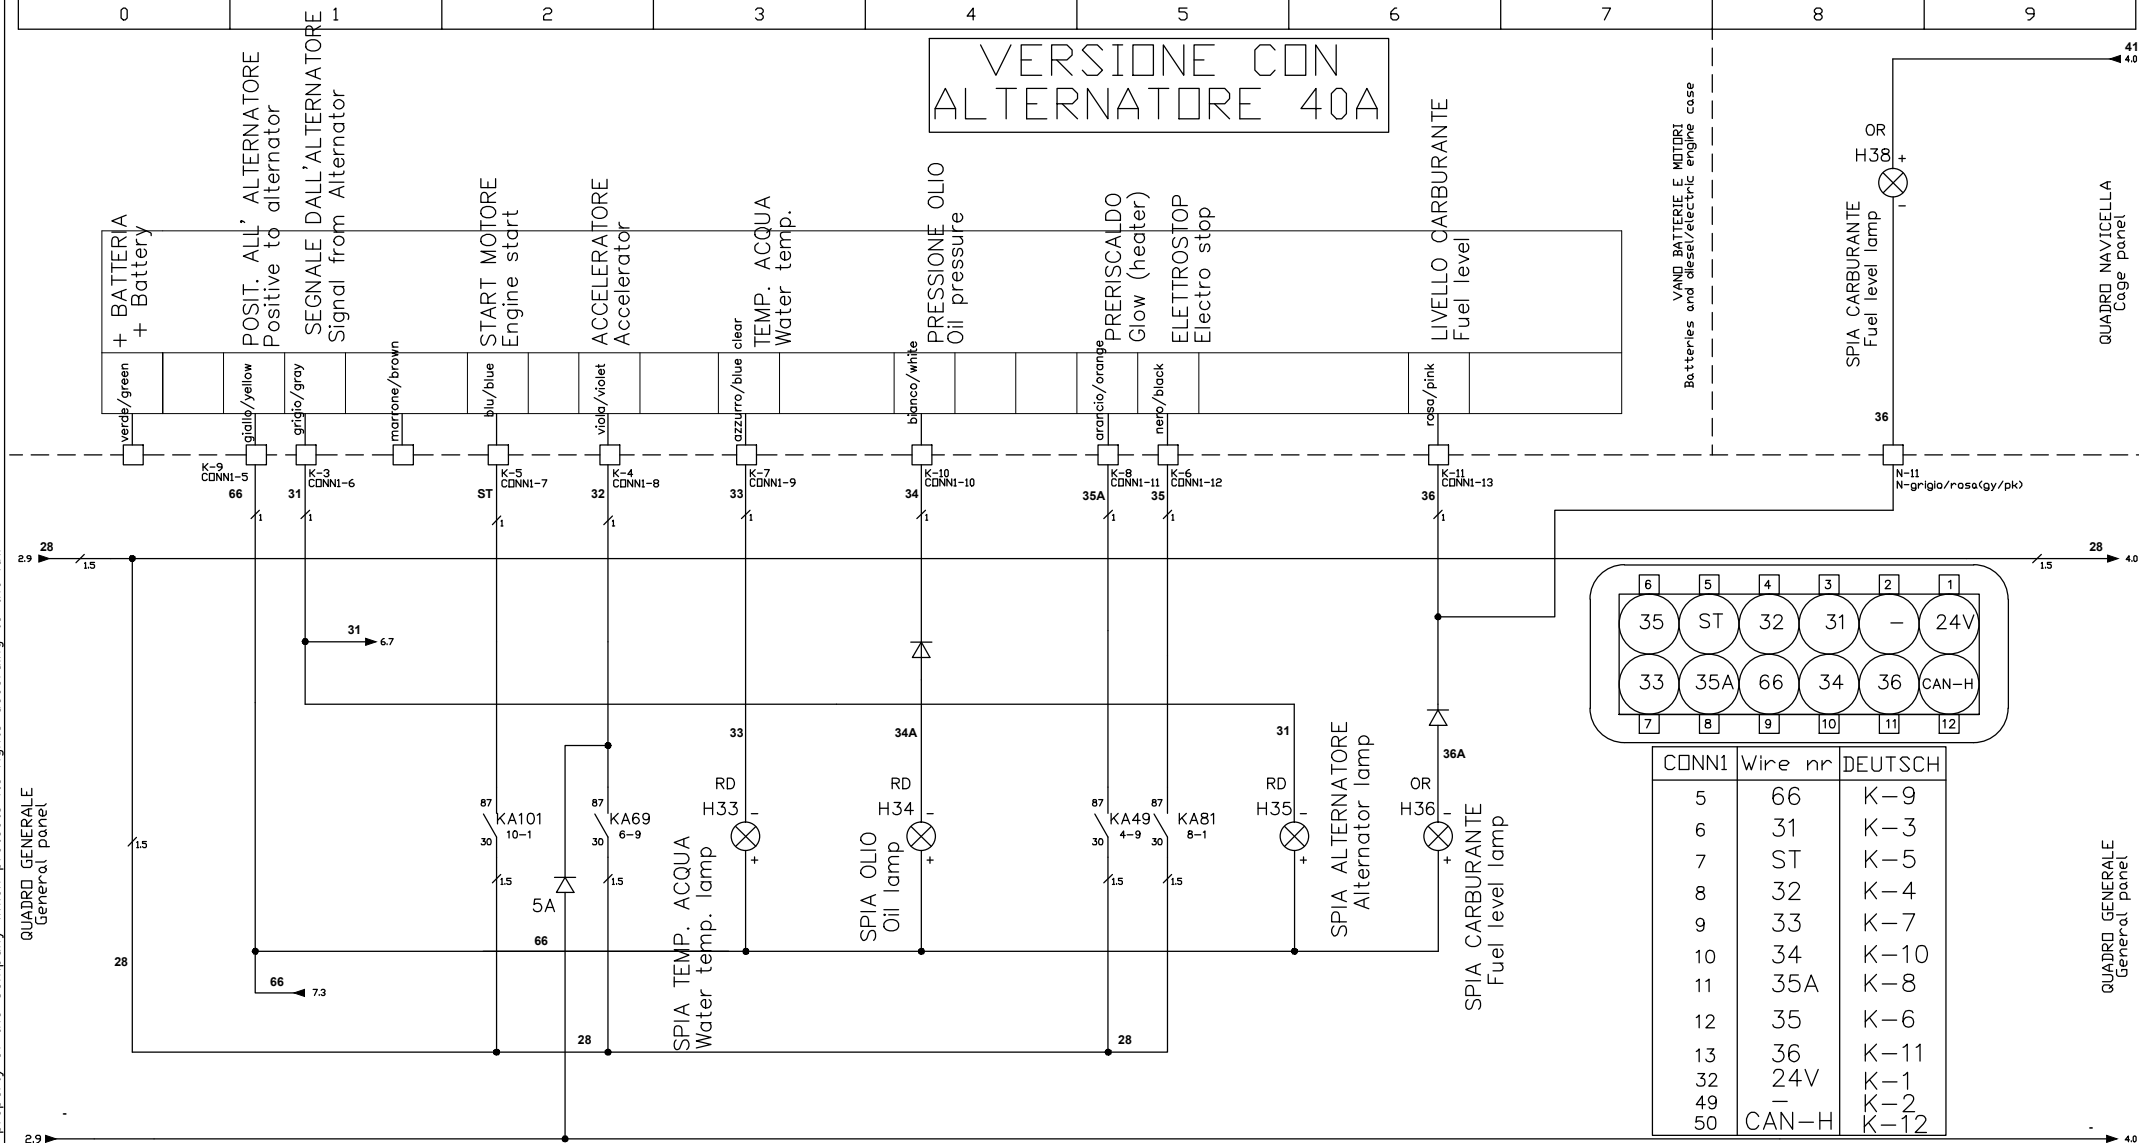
0 1 2 3 4 5 6 7 8 9

VERSIONE CON ALTERNATORE 40A

+ BATTERIA
+ Battery

POSIT. ALL' ALTERNATORE
Positive to alternator

SEGNALE DALL'ALTERNATORE
Signal from Alternator

START MOTORE
Engine start

ACCELERATORE
Accelerator

TEMP. ACQUA
Water temp.

PRESSIONE OLIO
Oil pressure

PRERISCALDO
Glow (heater)

ELETTROSTOP
Electro stop

LIVELLO CARBURANTE
Fuel level

VANO BATTERIE E MOTORI
Batteries and diesel/electric engine case

OR
H38

SPIA CARBURANTE
Fuel level lamp

QUADRO NAVICELLA
Cage panel

41
4.0

verde/green
giallo/yellow
grigio/gray
marrone/brown
blu/blue
viola/violet
azzurro/blue clear
bianco/white
arancio/orange
nero/black
rosa/pink

K-9 CONN1-5 66
K-3 CONN1-6 31
K-5 CONN1-7 ST
K-4 CONN1-8 32
K-7 CONN1-9 33
K-10 CONN1-10 34
K-8 CONN1-11 35A
K-6 CONN1-12 35
K-11 CONN1-13 36
36
N-11 N-grigio/rosa(gy/pk)

2.9 28 1.5
28 1.5 4.0

31 6.7

| 6 | 5 | 4 | 3 | 2 | 1 |
|---|---|---|---|---|---|
| 35 | ST | 32 | 31 | – | 24V |
| 33 | 35A | 66 | 34 | 36 | CAN-H |
| 7 | 8 | 9 | 10 | 11 | 12 |

33
34A
31
36A

RD H33
RD H34
RD H35
OR H36

87 KA101 10-1 30
87 KA69 6-9 30
87 KA49 4-9 30
87 KA81 8-1 30

1.5
5A

SPIA TEMP. ACQUA
Water temp. lamp

SPIA OLIO
Oil lamp

SPIA ALTERNATORE
Alternator lamp

SPIA CARBURANTE
Fuel level lamp

QUADRO GENERALE
General panel

66
28
66 7.3
28
28

| CONN1 | Wire nr | DEUTSCH |
|---|---|---|
| 5 | 66 | K-9 |
| 6 | 31 | K-3 |
| 7 | ST | K-5 |
| 8 | 32 | K-4 |
| 9 | 33 | K-7 |
| 10 | 34 | K-10 |
| 11 | 35A | K-8 |
| 12 | 35 | K-6 |
| 13 | 36 | K-11 |
| 32 | 24V | K-1 |
| 49 | – | K-2 |
| 50 | CAN-H | K-12 |

QUADRO GENERALE
General panel

2.9
4.0